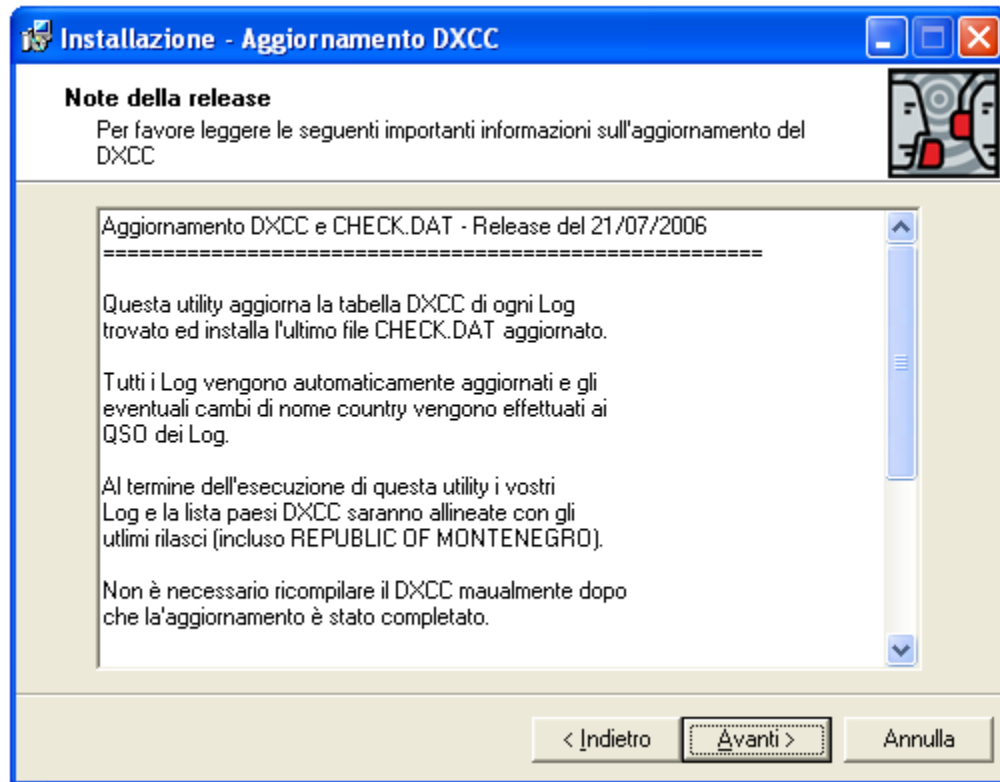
Installazione - Aggiornamento DXCC

Note della release

Per favore leggere le seguenti importanti informazioni sull'aggiornamento del DXCC

Aggiornamento DXCC e CHECK.DAT - Release del 21/07/2006
========================================================

Questa utility aggiorna la tabella DXCC di ogni Log trovato ed installa l'ultimo file CHECK.DAT aggiornato.

Tutti i Log vengono automaticamente aggiornati e gli eventuali cambi di nome country vengono effettuati ai QSO dei Log.

Al termine dell'esecuzione di questa utility i vostri Log e la lista paesi DXCC saranno allineate con gli utlimi rilasci (incluso REPUBLIC OF MONTENEGRO).

Non è necessario ricompilare il DXCC maualmente dopo che la'aggiornamento è stato completato.

< Indietro | Avanti > | Annulla